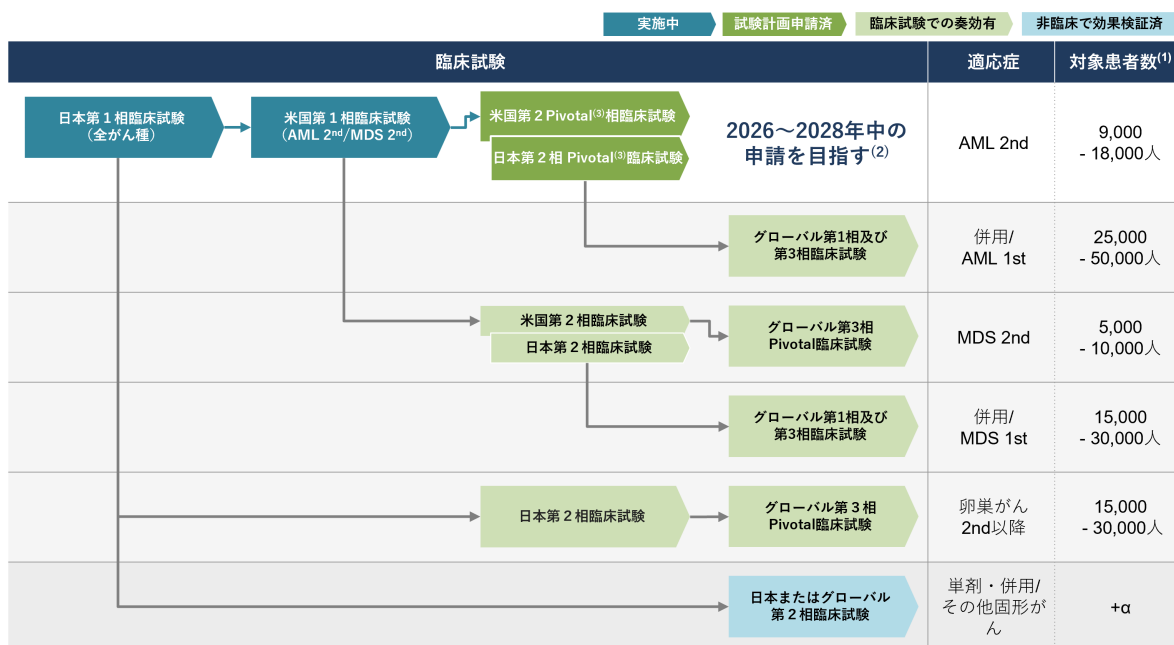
実施中　試験計画申請済　臨床試験での奏効有　非臨床で効果検証済

| 臨床試験 | 適応症 | 対象患者数$^{(1)}$ |
|---|---|---|
| 日本第１相臨床試験（全がん種） → 米国第１相臨床試験（AML 2$^{nd}$/MDS 2$^{nd}$） → 米国第２Pivotal$^{(3)}$相臨床試験 / 日本第２相 Pivotal$^{(3)}$臨床試験　2026～2028年中の申請を目指す$^{(2)}$ | AML 2nd | 9,000 - 18,000人 |
| グローバル第1相及び第3相臨床試験 | 併用/ AML 1st | 25,000 - 50,000人 |
| 米国第２相臨床試験 / 日本第２相臨床試験 → グローバル第3相 Pivotal臨床試験 | MDS 2nd | 5,000 - 10,000人 |
| グローバル第1相及び第3相臨床試験 | 併用/ MDS 1st | 15,000 - 30,000人 |
| 日本第２相臨床試験 → グローバル第３相 Pivotal臨床試験 | 卵巣がん 2nd以降 | 15,000 - 30,000人 |
| 日本またはグローバル 第２相臨床試験 | 単剤・併用/ その他固形がん | +α |